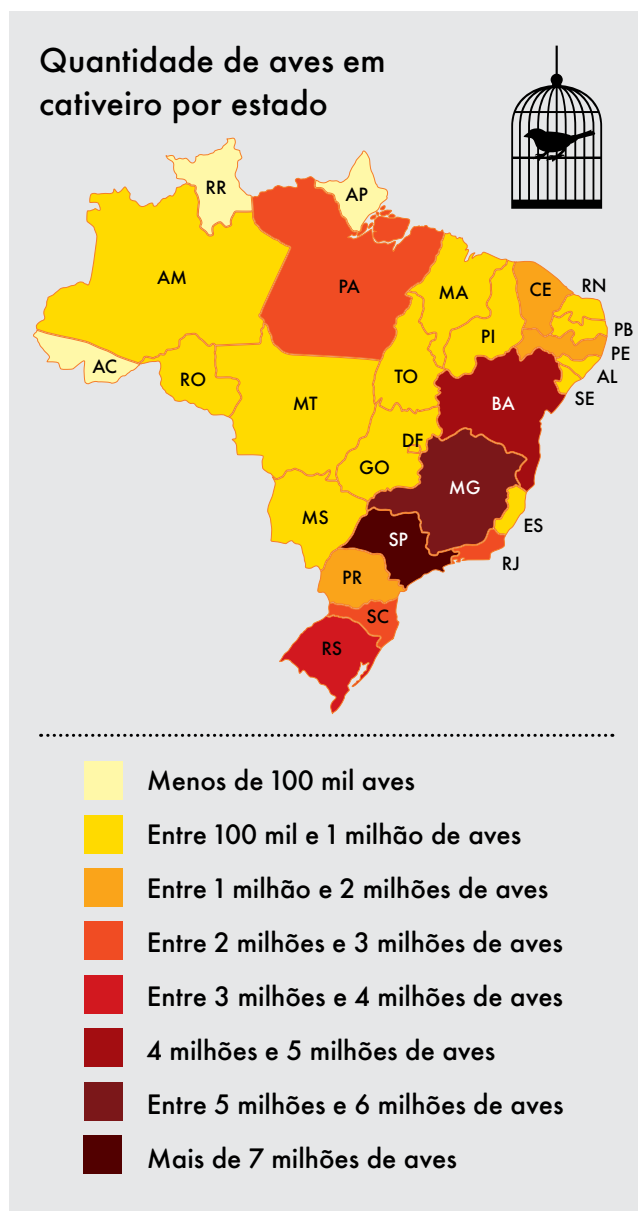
Quantidade de aves em cativeiro por estado

RR
AP
AM
PA
MA
CE
RN
PB
PE
AL
SE
PI
AC
RO
TO
MT
BA
DF
GO
MG
MS
ES
SP
RJ
PR
SC
RS

Menos de 100 mil aves
Entre 100 mil e 1 milhão de aves
Entre 1 milhão e 2 milhões de aves
Entre 2 milhões e 3 milhões de aves
Entre 3 milhões e 4 milhões de aves
4 milhões e 5 milhões de aves
Entre 5 milhões e 6 milhões de aves
Mais de 7 milhões de aves